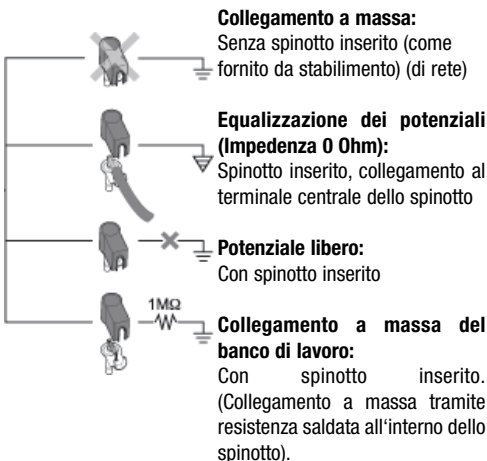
1MΩ

**Collegamento a massa:**
Senza spinotto inserito (come fornito da stabilimento) (di rete)

**Equalizzazione dei potenziali (Impedenza 0 Ohm):**
Spinotto inserito, collegamento al terminale centrale dello spinotto

**Potenziale libero:**
Con spinotto inserito

**Collegamento a massa del banco di lavoro:**
Con spinotto inserito. (Collegamento a massa tramite resistenza saldata all'interno dello spinotto).